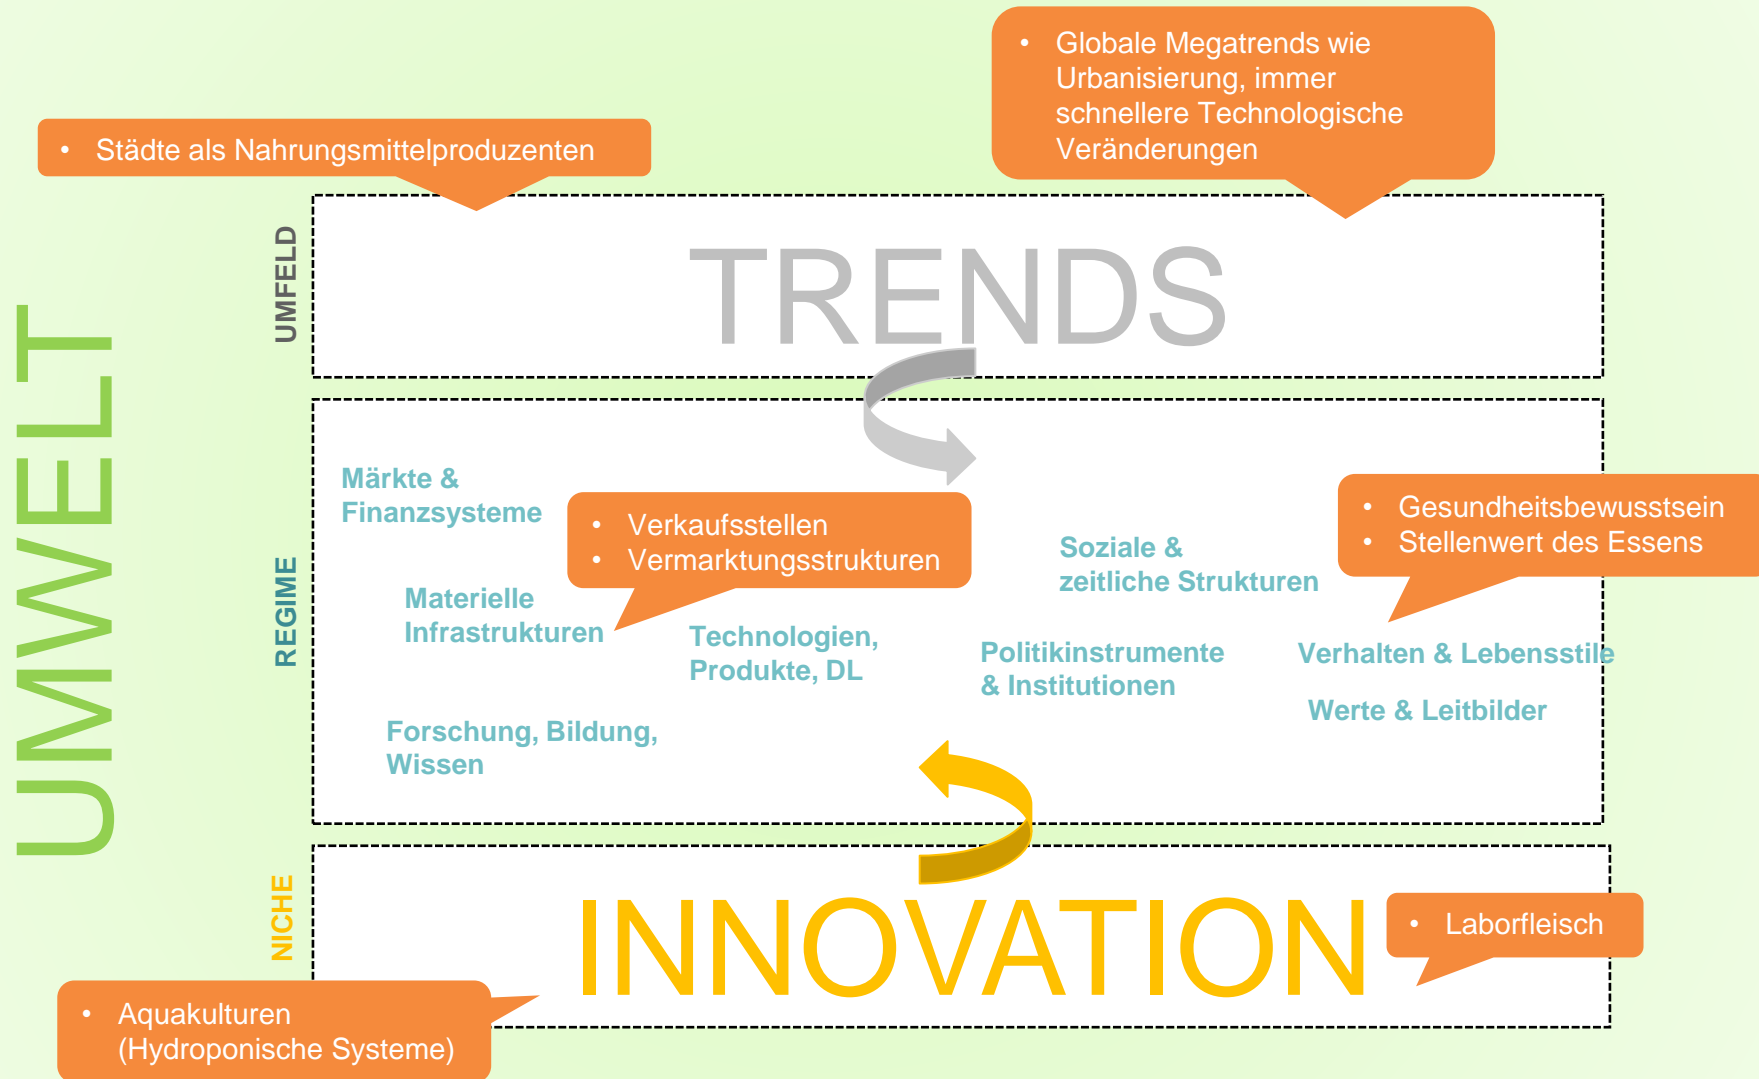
UMWELT

• Städte als Nahrungsmittelproduzenten

• Globale Megatrends wie Urbanisierung, immer schnellere Technologische Veränderungen

UMFELD

TRENDS

REGIME

Märkte & Finanzsysteme

• Verkaufsstellen
• Vermarktungsstrukturen

Soziale & zeitliche Strukturen

• Gesundheitsbewusstsein
• Stellenwert des Essens

Materielle Infrastrukturen

Technologien, Produkte, DL

Politikinstrumente & Institutionen

Verhalten & Lebensstile

Werte & Leitbilder

Forschung, Bildung, Wissen

NICHE

INNOVATION

• Laborfleisch

• Aquakulturen (Hydroponische Systeme)